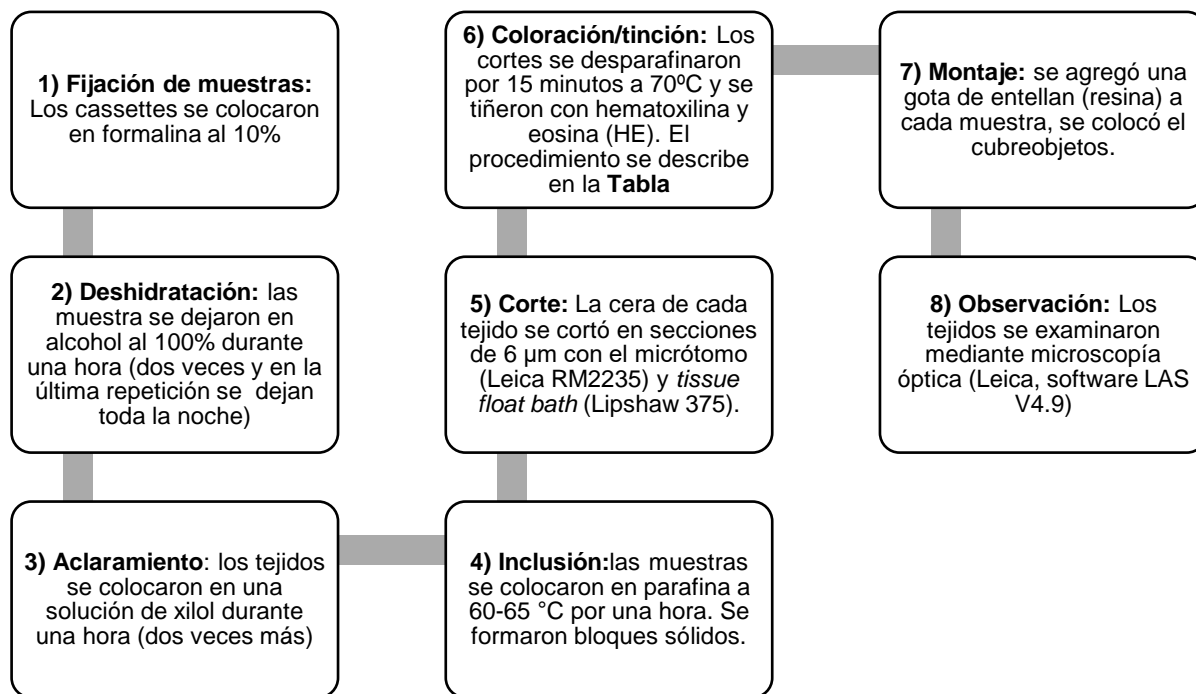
1) Fijación de muestras: Los cassettes se colocaron en formalina al 10%

2) Deshidratación: las muestra se dejaron en alcohol al 100% durante una hora (dos veces y en la última repetición se dejan toda la noche)

3) Aclaramiento: los tejidos se colocaron en una solución de xilol durante una hora (dos veces más)

4) Inclusión:las muestras se colocaron en parafina a 60-65 °C por una hora. Se formaron bloques sólidos.

5) Corte: La cera de cada tejido se cortó en secciones de 6 µm con el micrótomo (Leica RM2235) y tissue float bath (Lipshaw 375).

6) Coloración/tinción: Los cortes se desparafinaron por 15 minutos a 70ºC y se tiñeron con hematoxilina y eosina (HE). El procedimiento se describe en la Tabla

7) Montaje: se agregó una gota de entellan (resina) a cada muestra, se colocó el cubreobjetos.

8) Observación: Los tejidos se examinaron mediante microscopía óptica (Leica, software LAS V4.9)